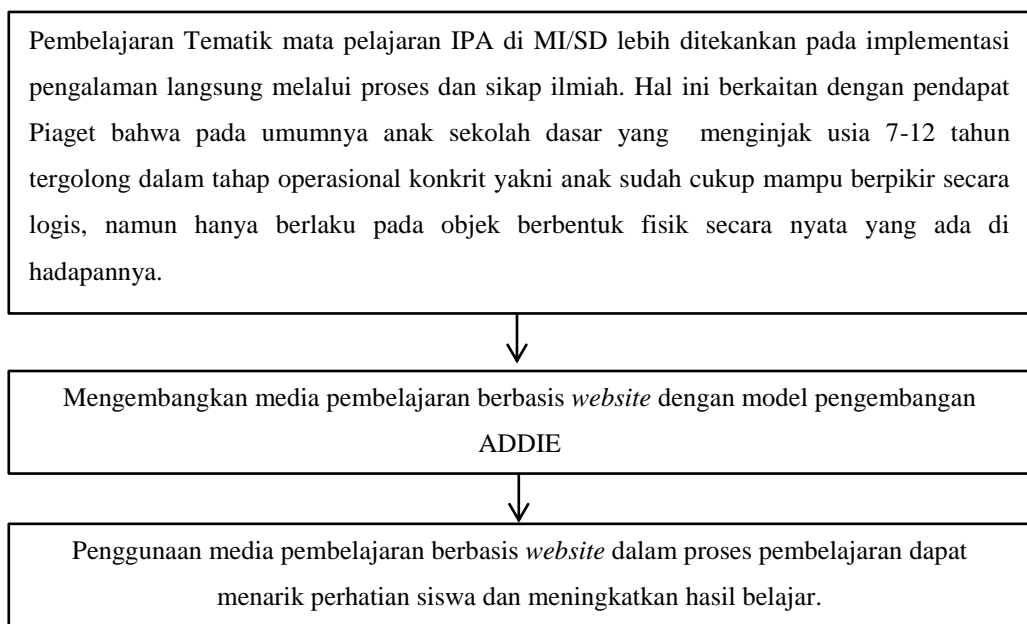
Pembelajaran Tematik mata pelajaran IPA di MI/SD lebih ditekankan pada implementasi pengalaman langsung melalui proses dan sikap ilmiah. Hal ini berkaitan dengan pendapat Piaget bahwa pada umumnya anak sekolah dasar yang menginjak usia 7-12 tahun tergolong dalam tahap operasional konkrit yakni anak sudah cukup mampu berpikir secara logis, namun hanya berlaku pada objek berbentuk fisik secara nyata yang ada di hadapannya.

Mengembangkan media pembelajaran berbasis *website* dengan model pengembangan ADDIE

Penggunaan media pembelajaran berbasis *website* dalam proses pembelajaran dapat menarik perhatian siswa dan meningkatkan hasil belajar.